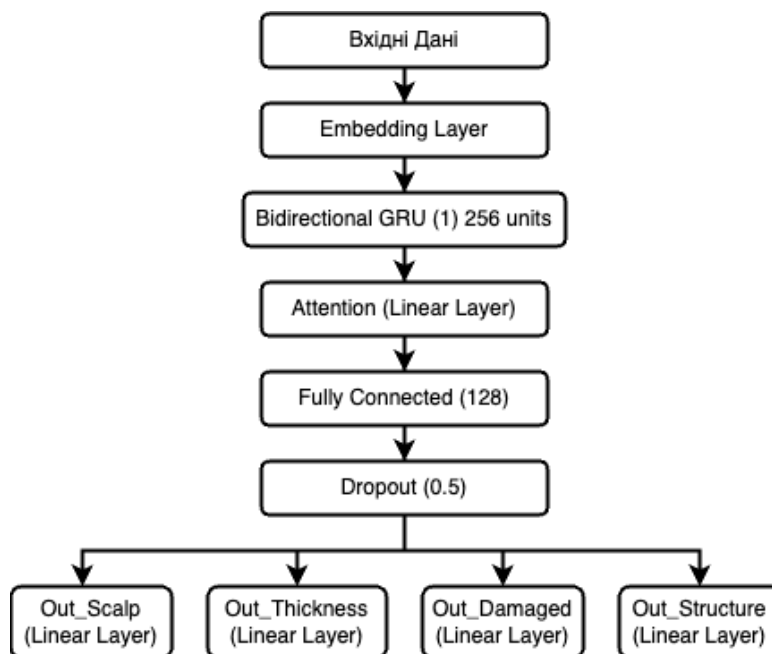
Вхідні Дані

Embedding Layer

Bidirectional GRU (1) 256 units

Attention (Linear Layer)

Fully Connected (128)

Dropout (0.5)

Out_Scalp (Linear Layer)

Out_Thickness (Linear Layer)

Out_Damaged (Linear Layer)

Out_Structure (Linear Layer)